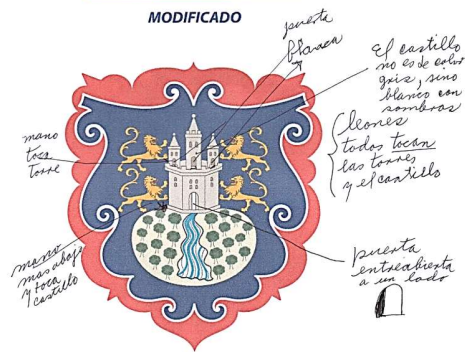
MODIFICADO

puerta blanca

El castillo no es de color gris, sino blanco con sombras

mano toca torre

leones todos tocan las torres y el castillo

mano mas abajo y toca castillo

puerta entreabierta a un lado